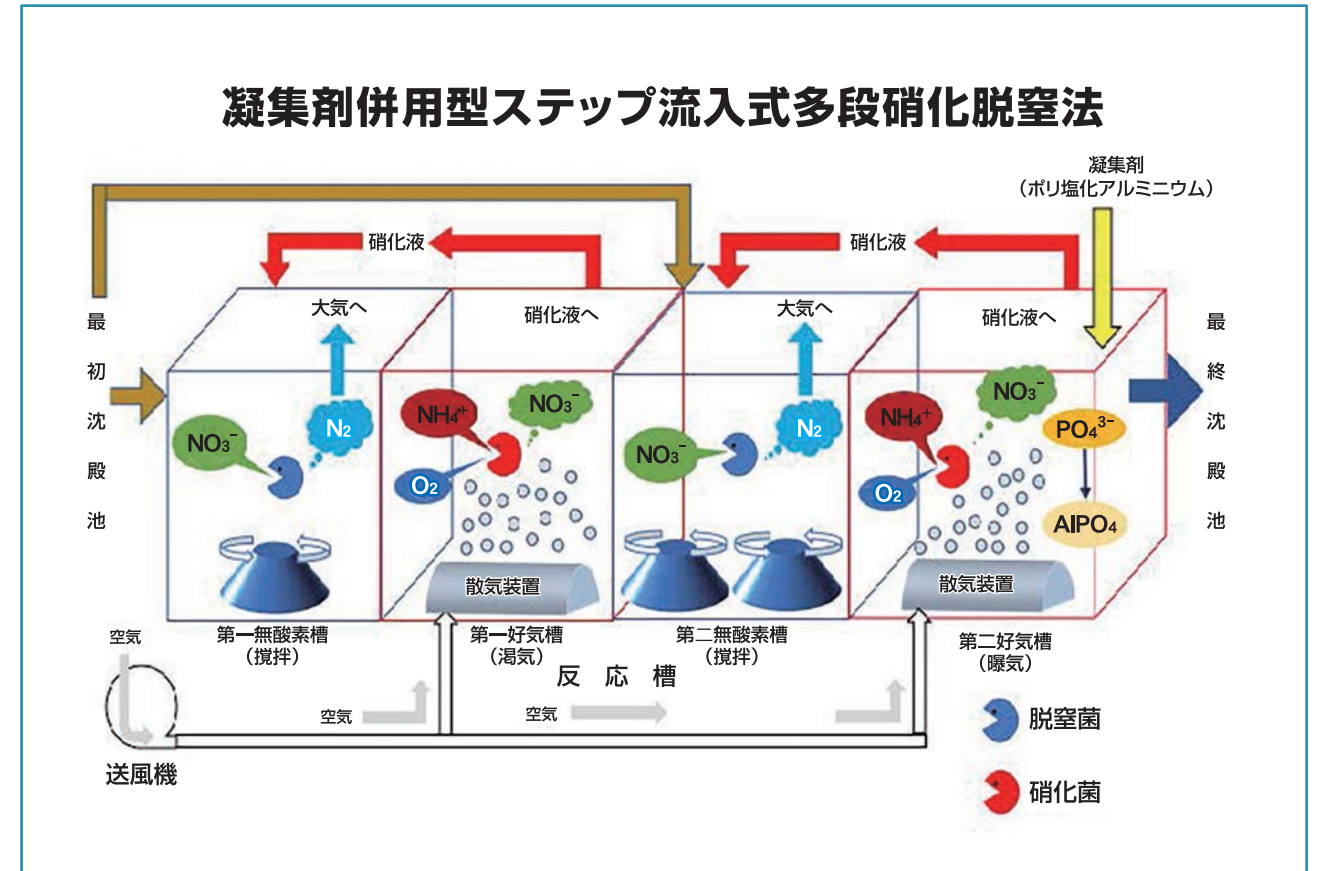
凝集剤併用型ステップ流入式多段硝化脱窒法

凝集剤
（ポリ塩化アルミニウム）

硝化液

硝化液

最初沈殿池

大気へ

硝化液へ

大気へ

硝化液へ

最終沈殿池

$NO_3^-$

$N_2$

$NH_4^+$

$NO_3^-$

$O_2$

$NO_3^-$

$N_2$

$NH_4^+$

$NO_3^-$

$PO_4^{3-}$

$O_2$

$AlPO_4$

散気装置

散気装置

空気

第一無酸素槽
（撹拌）

第一好気槽
（渇気）

第二無酸素槽
（撹拌）

第二好気槽
（曝気）

反応槽

空気

空気

送風機

脱窒菌

硝化菌